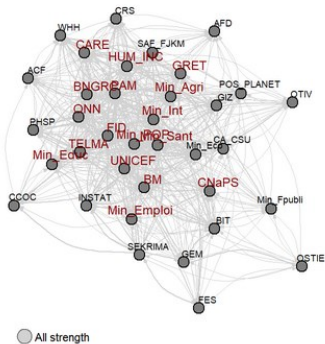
CRS
WHH
AFD
CARE
SAF_FJKM
HUM_INC
GRET
ACF
BNGRC
PAM
Min_Agri
POS_PLANET
OTIV
GIZ
ONN
Min_Int
PHSP
FID
Min_Int
POP
Sant
CA_CSU
TELMA
Min_Educ
Min_Eco
UNICEF
CCOC
BM
CNaPS
INSTAT
Min_Fpubli
Min_Emploi
BIT
SEKRIMA
GEM
OSTIE
FES
All strength